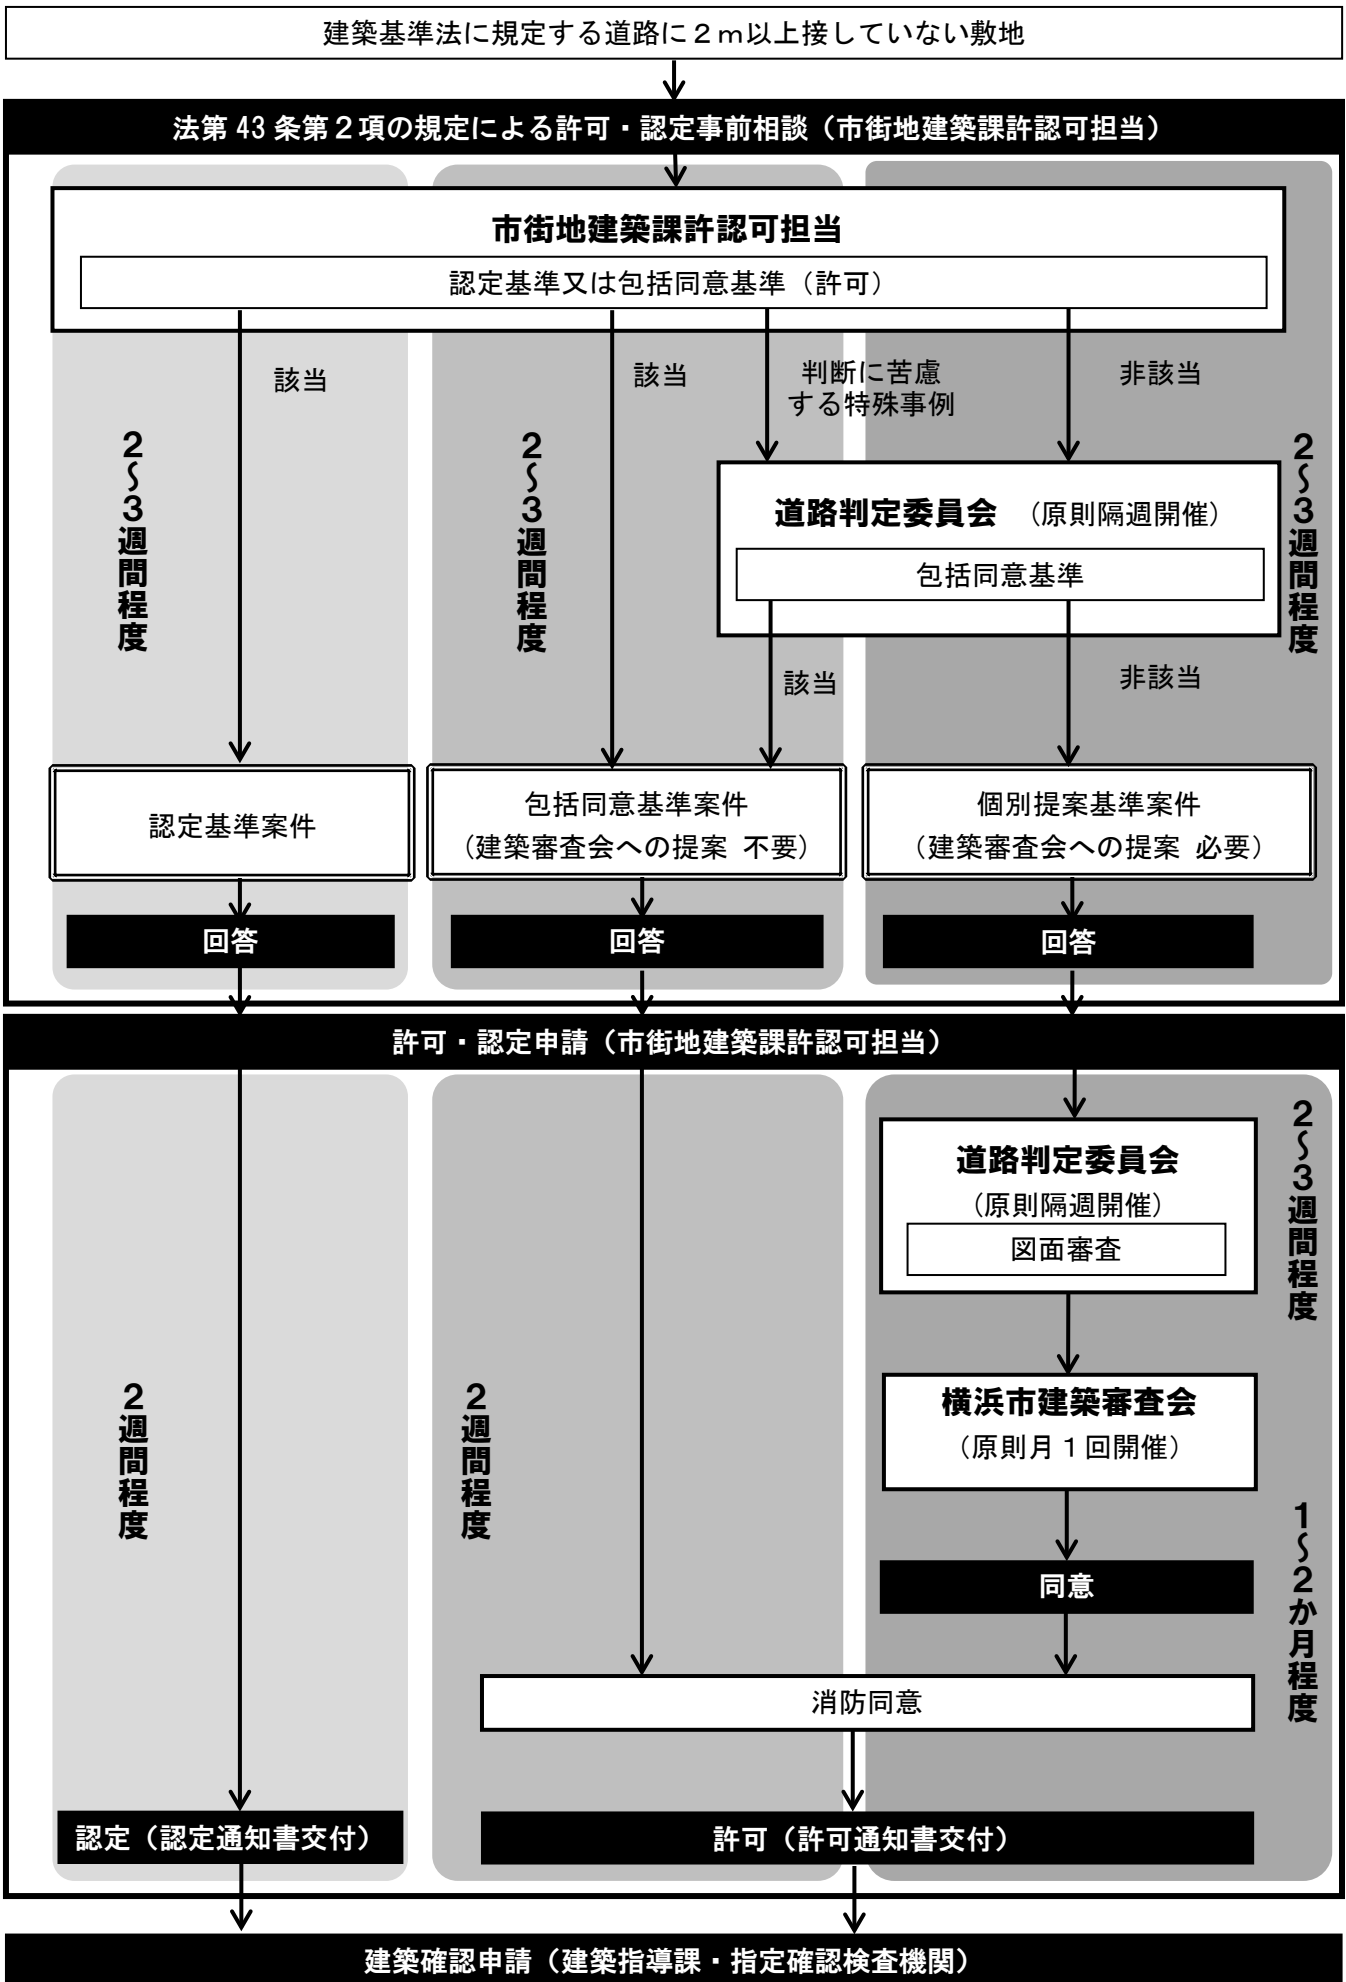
建築基準法に規定する道路に２ｍ以上接していない敷地

法第 43 条第２項の規定による許可・認定事前相談（市街地建築課許認可担当）

市街地建築課許認可担当

認定基準又は包括同意基準（許可）

該当

該当

判断に苦慮する特殊事例

非該当

2〜3週間程度

2〜3週間程度

道路判定委員会（原則隔週開催）

包括同意基準

2〜3週間程度

該当

非該当

認定基準案件

包括同意基準案件（建築審査会への提案 不要）

個別提案基準案件（建築審査会への提案 必要）

回答

回答

回答

許可・認定申請（市街地建築課許認可担当）

道路判定委員会

（原則隔週開催）

図面審査

2〜3週間程度

2週間程度

2週間程度

横浜市建築審査会

（原則月１回開催）

1〜2か月程度

同意

消防同意

認定（認定通知書交付）

許可（許可通知書交付）

建築確認申請（建築指導課・指定確認検査機関）